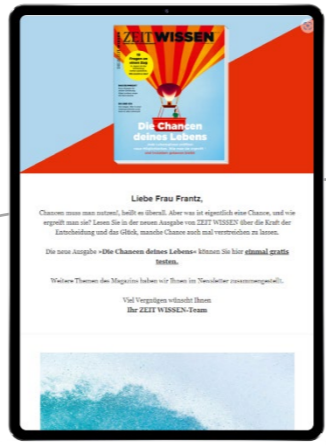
ZEIT WISSEN

Die Chancen deines Lebens

Liebe Frau Frantz,

Chancen muss man nutzen!, heißt es überall. Aber was ist eigentlich eine Chance, und wie ergreift man sie? Lesen Sie in der neuen Ausgabe von ZEIT WISSEN über die Kraft der Entscheidung und das Glück, manche Chance auch mal verstreichen zu lassen.

Die neue Ausgabe »Die Chancen deines Lebens« können Sie hier einmal gratis testen.

Weitere Themen des Magazins haben wir Ihnen im Newsletter zusammengestellt.

Viel Vergnügen wünscht Ihnen
Ihr ZEIT WISSEN-Team